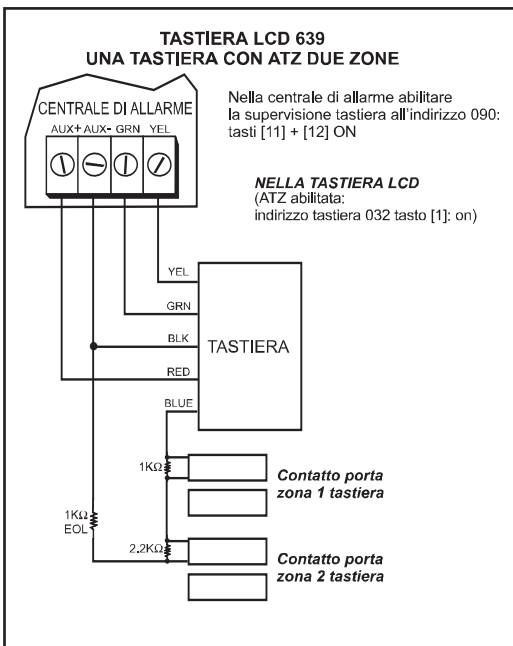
TASTIERA LCD 639
UNA TASTIERA CON ATZ DUE ZONE

CENTRALE DI ALLARME
AUX+ AUX- GRN YEL

Nella centrale di allarme abilitare la supervisione tastiera all'indirizzo 090: tasti [11] + [12] ON

NELLA TASTIERA LCD
(ATZ abilitata:
indirizzo tastiera 032 tasto [1]: on)

YEL
GRN
BLK
TASTIERA
RED
BLUE

1KΩ
Contatto porta
zona 1 tastiera

1KΩ
EOL

2,2KΩ
Contatto porta
zona 2 tastiera